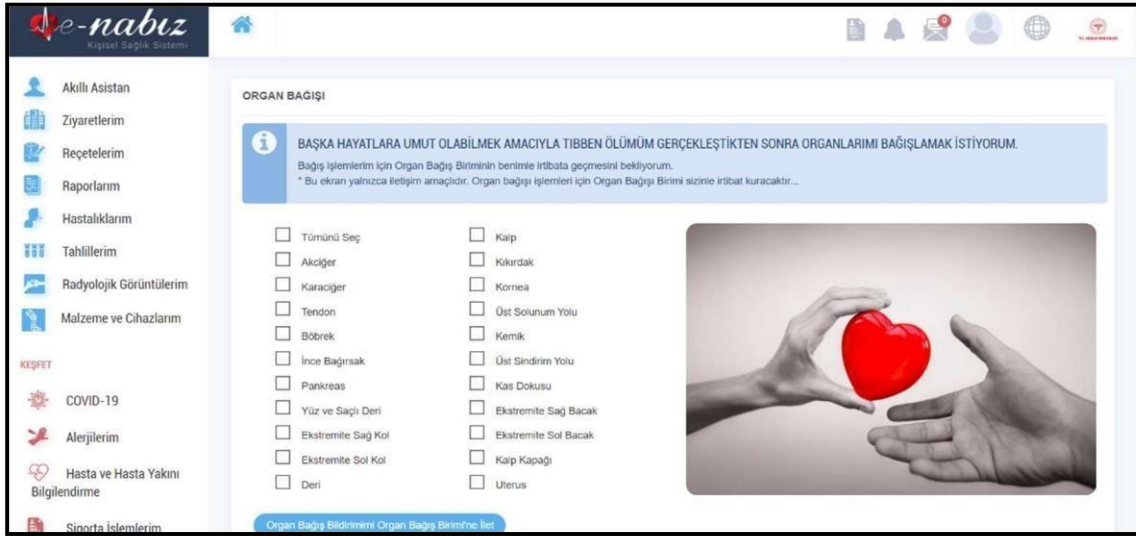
e-nabız
Kişisel Sağlık Sistemi

Akıllı Asistan
Ziyaretlerim
Reçetelerim
Raporlarım
Hastalıklarım
Tahlillerim
Radyolojik Görüntülerim
Malzeme ve Cihazlarım

KEŞFET

COVID-19
Alerjilerim
Hasta ve Hasta Yakını Bilgilendirme
Sigorta İşlemlerim

ORGAN BAĞIŞI

BAŞKA HAYATLARA UMUT OLABİLMEK AMACIYLA TIBBEN ÖLÜMÜM GERÇEKLEŞTİKTEN SONRA ORGANLARIMI BAĞIŞLAMAK İSTİYORUM.
Bağış işlemlerim için Organ Bağış Biriminin benimle irtibata geçmesini bekliyorum.
* Bu ekran yalnızca iletişim amaçlıdır. Organ bağışı işlemleri için Organ Bağışı Birimi sizinle irtibat kuracaktır...

Tümünü Seç
Akciğer
Karaciğer
Tendon
Böbrek
İnce Bağırsak
Pankreas
Yüz ve Saçlı Deri
Ekstremite Sağ Kol
Ekstremite Sol Kol
Deri

Kalp
Kıkırdak
Kornea
Üst Solunum Yolu
Kemik
Üst Sindirim Yolu
Kas Dokusu
Ekstremite Sağ Bacak
Ekstremite Sol Bacak
Kalp Kapağı
Uterus

Organ Bağış Bildirimimi Organ Bağış Birimi'ne İlet